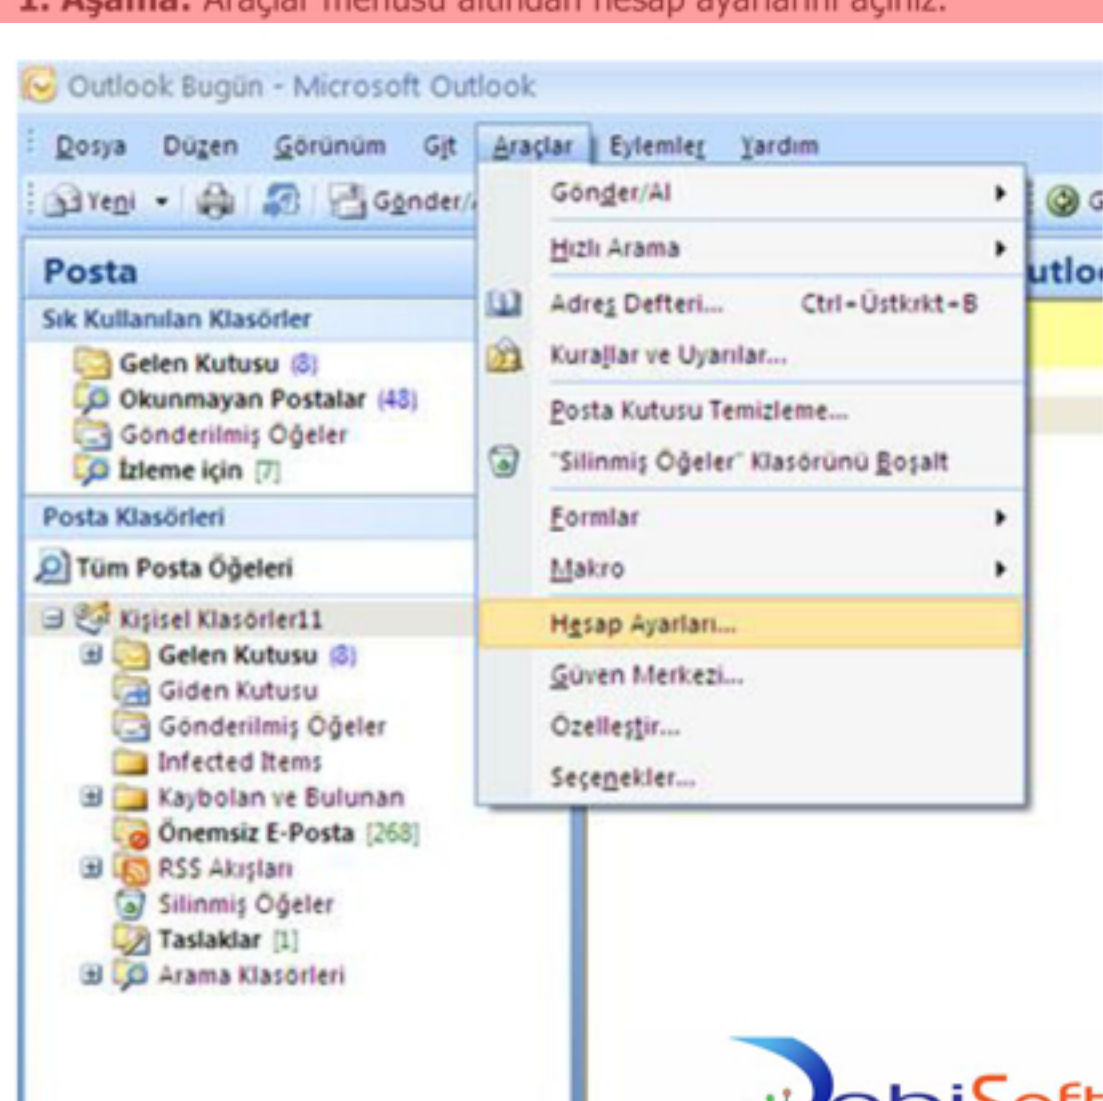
1. Aşama: Araçlar menüsü altından hesap ayarlarını açınız.

Outlook Bugün - Microsoft Outlook

Dosya Düzen Görünüm Git Araçlar Eylemler Yardım

Yeni Gönder/

Posta

Sık Kullanılan Klasörler

Gelen Kutusu (8)
Okunmayan Postalar (48)
Gönderilmiş Öğeler
İzleme için [7]

Posta Klasörleri

Tüm Posta Öğeleri

Kişisel Klasörler11
Gelen Kutusu (8)
Giden Kutusu
Gönderilmiş Öğeler
Infected Items
Kaybolan ve Bulunan
Önemsiz E-Posta [268]
RSS Akışları
Silinmiş Öğeler
Taslaklar [1]
Arama Klasörleri

Gönder/Al
Hızlı Arama
Adres Defteri... Ctrl+Üstkrkt+B
Kurallar ve Uyarılar...
Posta Kutusu Temizleme...
"Silinmiş Öğeler" Klasörünü Boşalt
Formlar
Makro
Hesap Ayarları...
Güven Merkezi...
Özelleştir...
Seçenekler...

utlo

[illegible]obiSoft